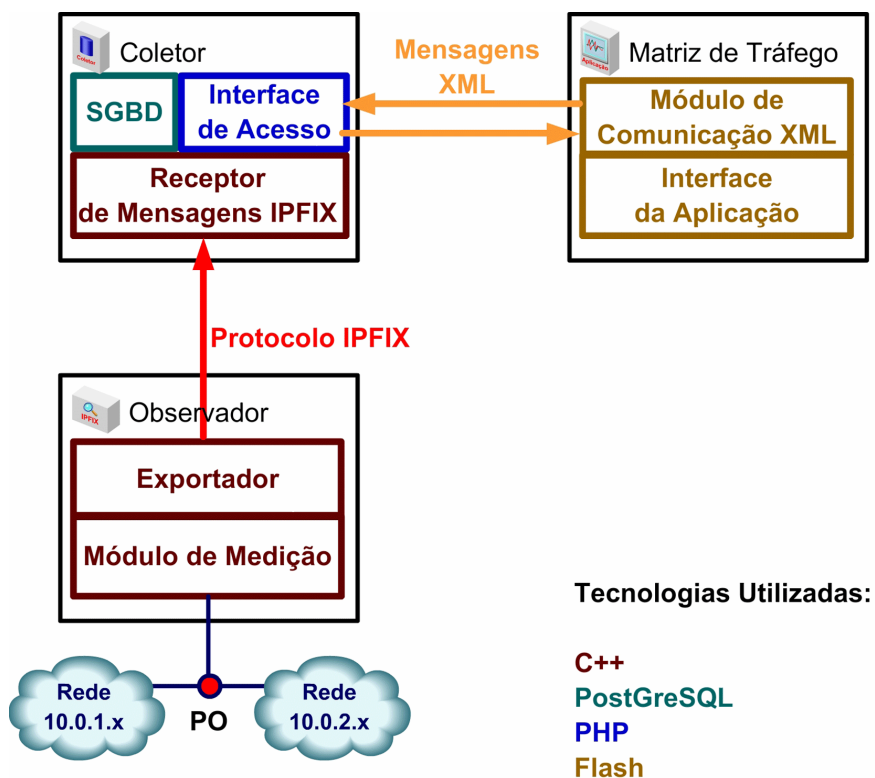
Coletor Coletor

SGBD

Interface de Acesso

Receptor de Mensagens IPFIX

Mensagens XML

Aplicação Matriz de Tráfego

Módulo de Comunicação XML

Interface da Aplicação

Protocolo IPFIX

IPFIX Observador

Exportador

Módulo de Medição

Rede 10.0.1.x

PO

Rede 10.0.2.x

Tecnologias Utilizadas:

C++
PostGreSQL
PHP
Flash